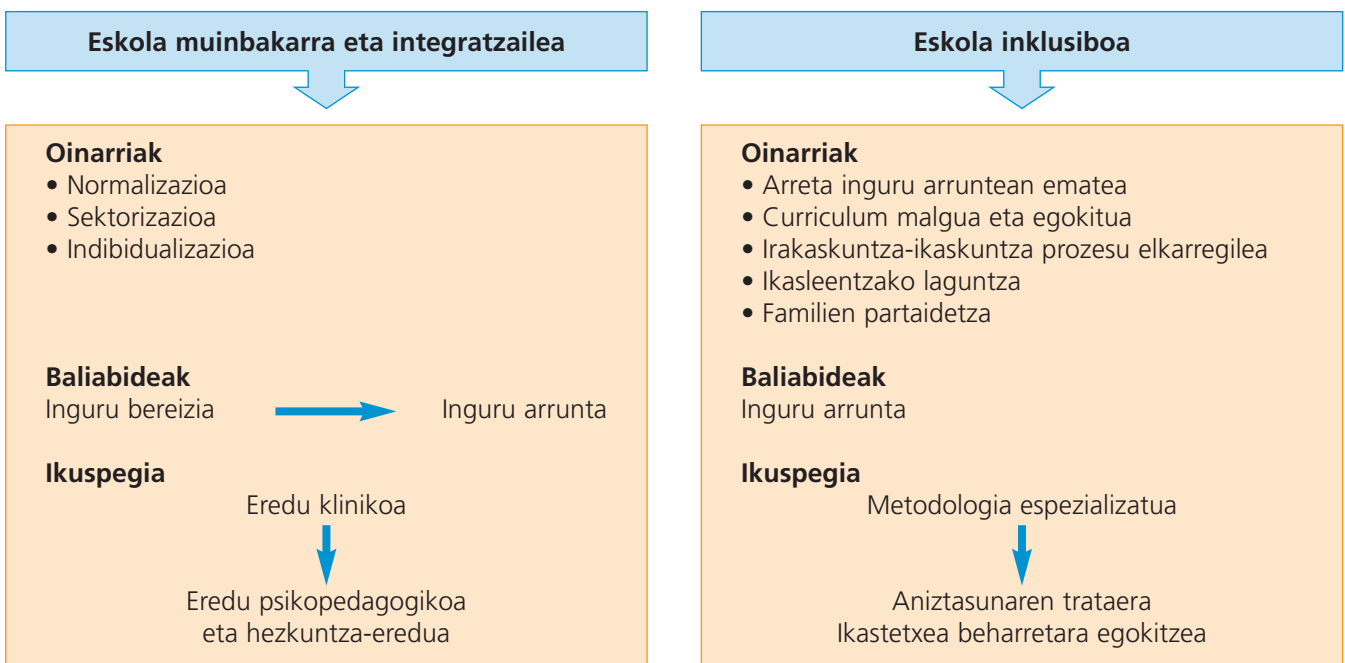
Eskola muinbakarra eta integratzailea

Oinarriak
• Normalizazioa
• Sektorizazioa
• Indibidualizazioa

Baliabideak
Inguru bereizia → Inguru arrunta

Ikuspegia
Eredu klinikoa
↓
Eredu psikopedagogikoa eta hezkuntza-eredua

Eskola inklusiboa

Oinarriak
• Arreta inguru arruntean ematea
• Curriculum malgua eta egokitua
• Irakaskuntza-ikaskuntza prozesu elkarregilea
• Ikasleentzako laguntza
• Familien partaidetza

Baliabideak
Inguru arrunta

Ikuspegia
Metodologia espezializatua
↓
Aniztasunaren trataera
Ikastetxea beharretara egokitzea